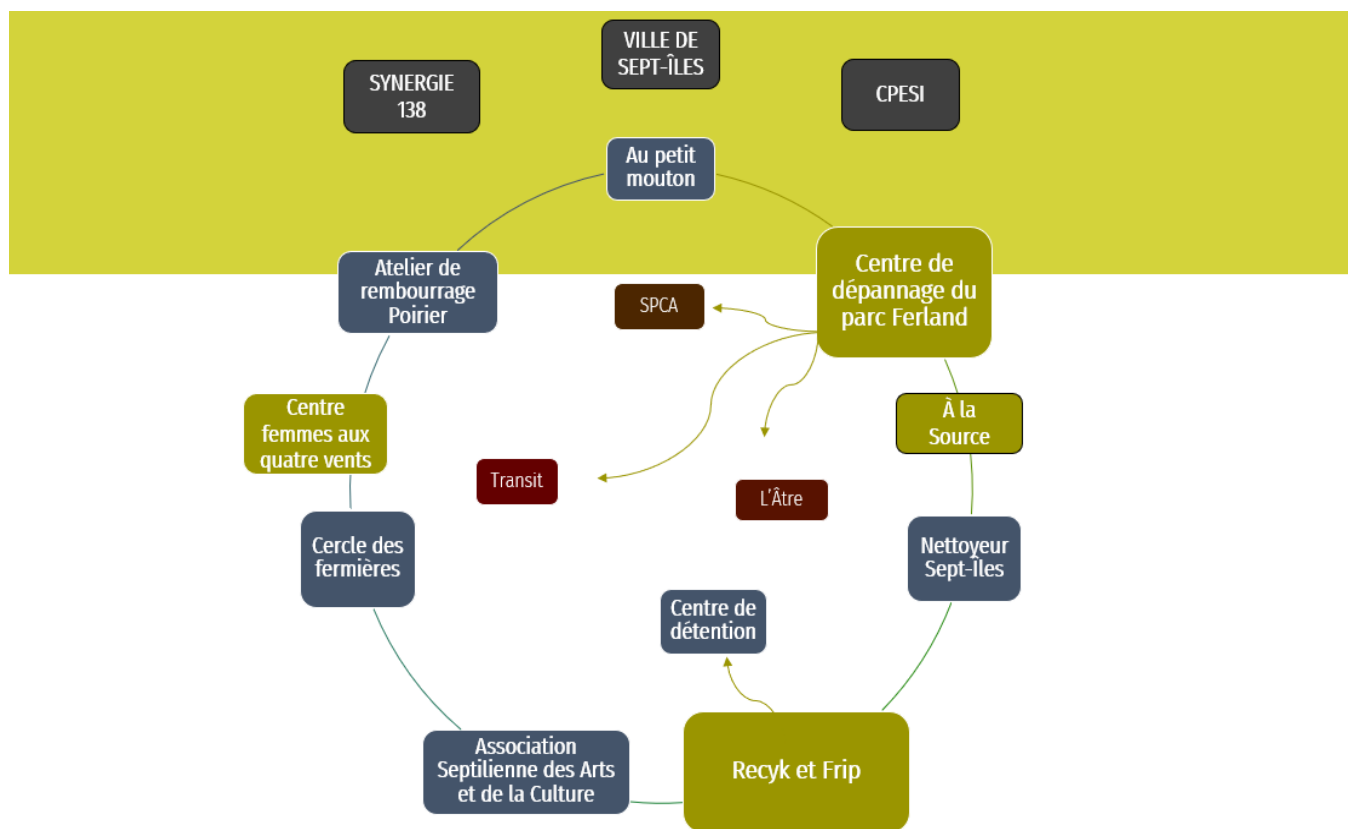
VILLE DE SEPT-ÎLES

SYNERGIE 138

CPESI

Au petit mouton

Centre de dépannage du parc Ferland

Atelier de rembourrage Poirier

SPCA

À la Source

Centre femmes aux quatre vents

Transit

L'Âtre

Cercle des fermières

Nettoyeur Sept-Îles

Centre de détention

Association Septilienne des Arts et de la Culture

Recyk et Frip